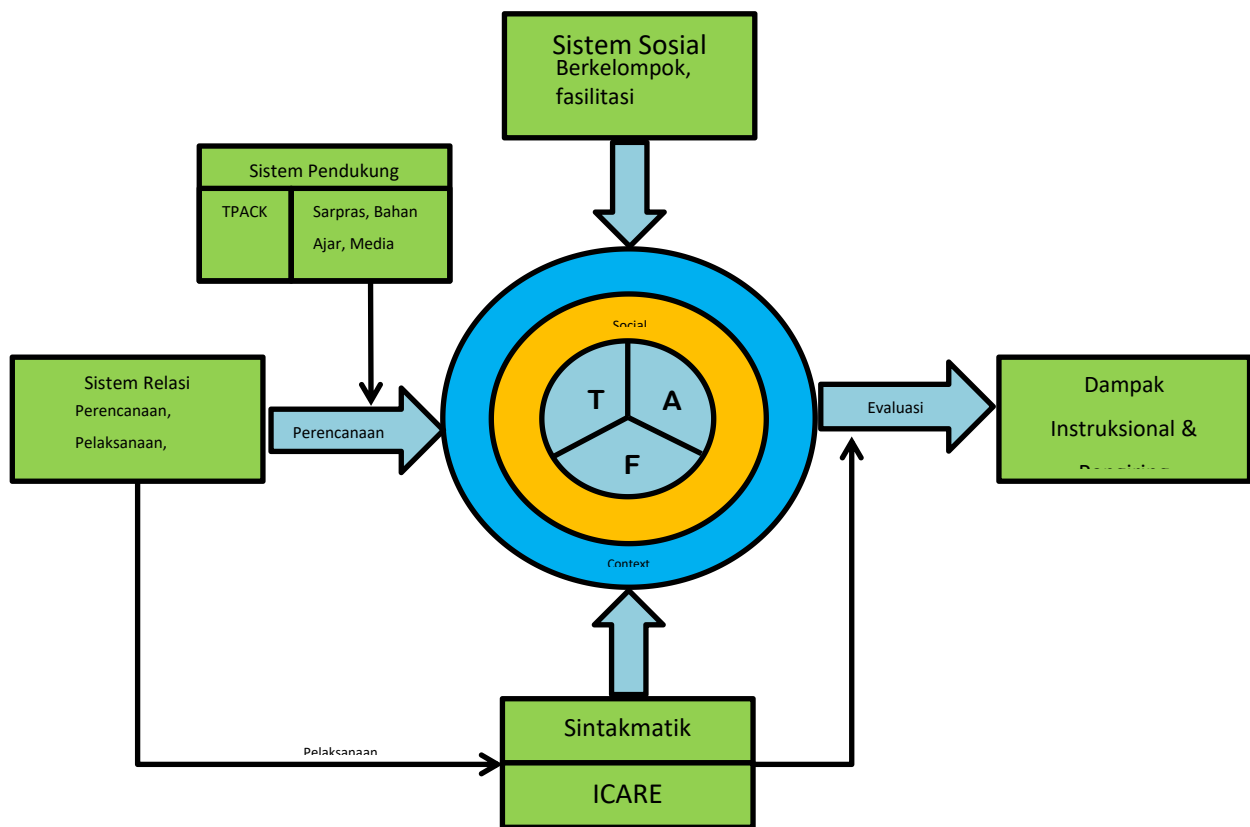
Sistem Sosial
Berkelompok, fasilitasi

Sistem Pendukung

| TPACK | Sarpras, Bahan Ajar, Media |
|---|---|

Sistem Relasi
Perencanaan,
Pelaksanaan,

Perencanaan

Social

T

A

F

Context

Evaluasi

Dampak Instruksional & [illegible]

Pelaksanaan

Sintakmatik

ICARE